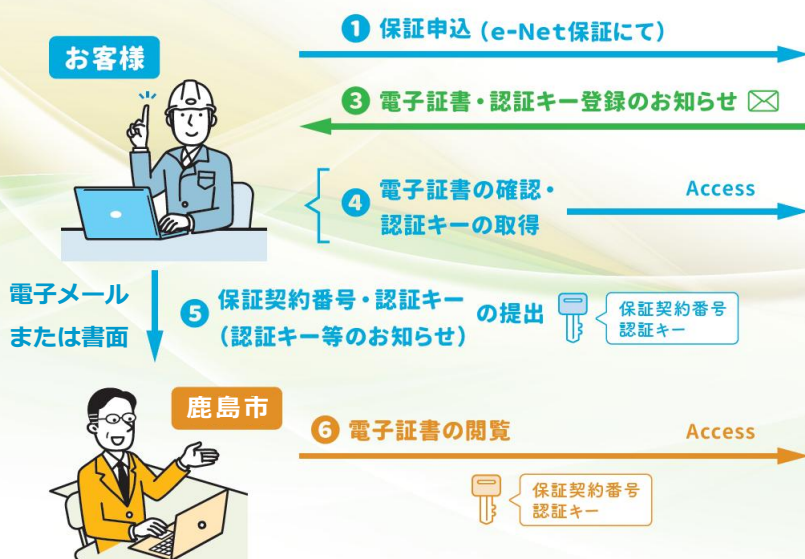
お客様

1 保証申込（e-Net保証にて）

3 電子証書・認証キー登録のお知らせ

4 電子証書の確認・認証キーの取得

Access

電子メールまたは書面

5 保証契約番号・認証キー（認証キー等のお知らせ）の提出

保証契約番号
認証キー

鹿島市

6 電子証書の閲覧

Access

保証契約番号
認証キー